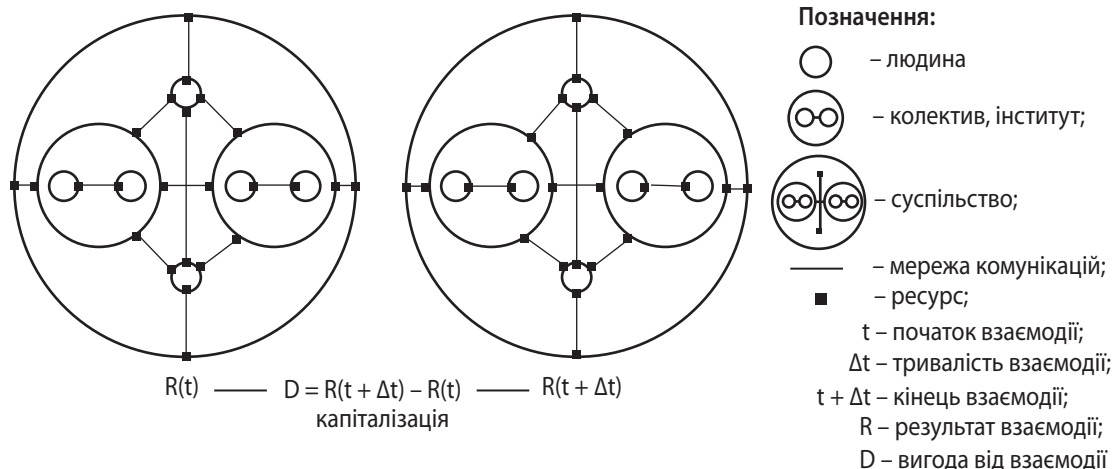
R(t) —— D = R(t + Δt) – R(t) —— R(t + Δt)
капіталізація

Позначення:
– людина
– колектив, інститут;
– суспільство;
– мережа комунікацій;
– ресурс;
t – початок взаємодії;
Δt – тривалість взаємодії;
t + Δt – кінець взаємодії;
R – результат взаємодії;
D – вигода від взаємодії